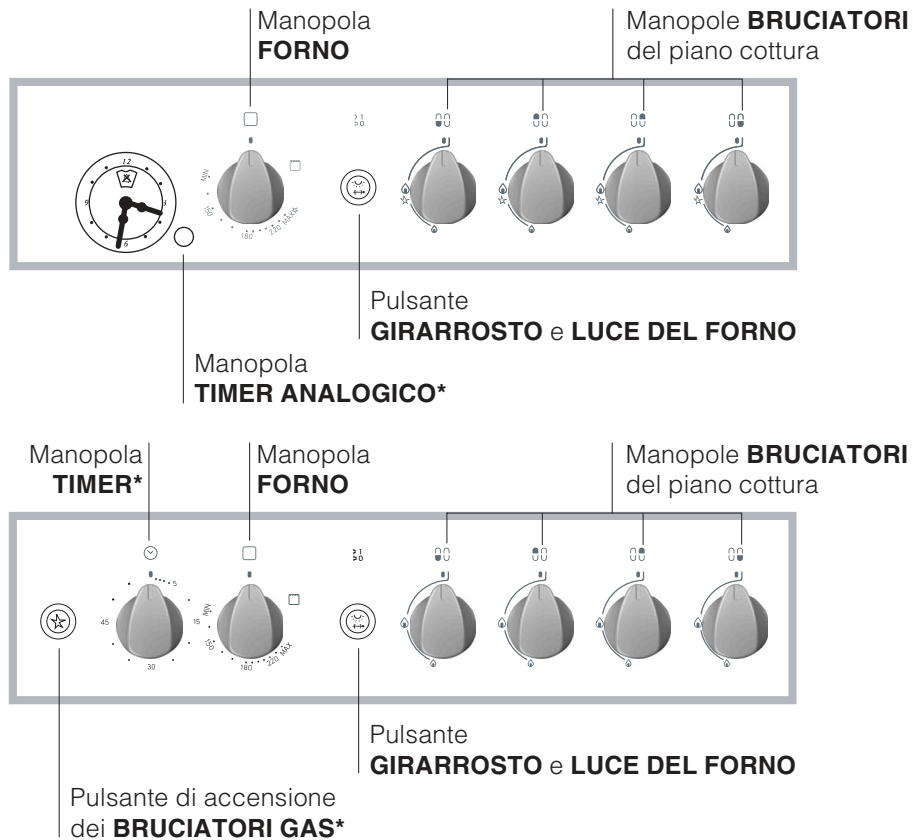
Manopola
**FORNO**

Manopole **BRUCIATORI**
del piano cottura

12
9
3
6

MIN
150
180
220
MAX

1
0

Pulsante
**GIRARROSTO** e **LUCE DEL FORNO**

Manopola
**TIMER ANALOGICO***

Manopola
**TIMER***

Manopola
**FORNO**

Manopole **BRUCIATORI**
del piano cottura

5
15
30
45

MIN
150
180
220
MAX

1
0

Pulsante
**GIRARROSTO** e **LUCE DEL FORNO**

Pulsante di accensione
dei **BRUCIATORI GAS***